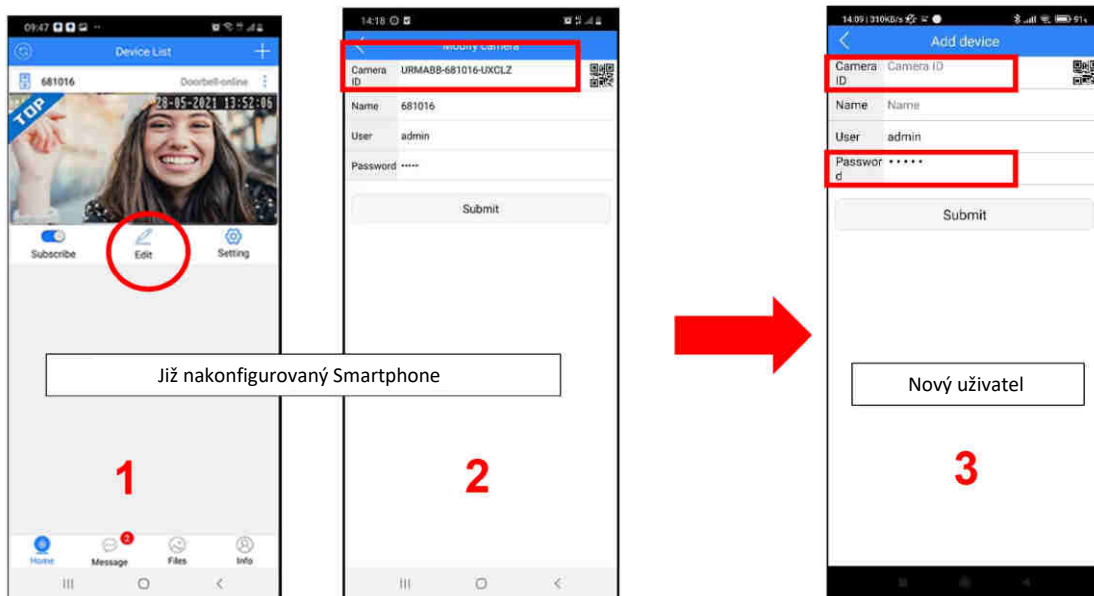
09:47

Device List

681016 Doorbell-online

TOP

28-05-2021 13:52:06

Subscribe

Edit

Setting

Již nakonfigurovaný Smartphone

1

Home

Message

2

Files

Info

14:18

Modify camera

Camera ID URMABB-681016-UXCLZ

Name 681016

User admin

Password •••••

Submit

2

14:09 | 310KB/s

Add device

Camera ID Camera ID

Name Name

User admin

Password •••••

Submit

Nový uživatel

3